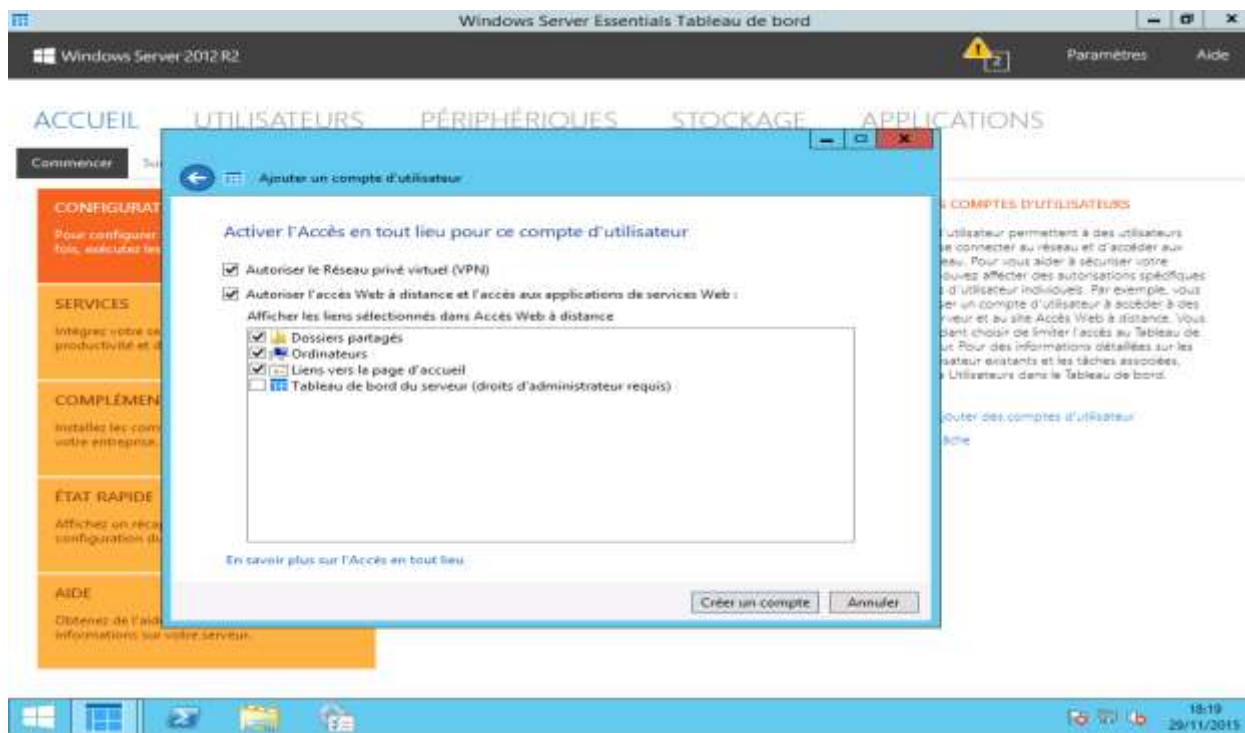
Windows Server Essentials Tableau de bord

Windows Server 2012 R2

2

Paramètres

Aide

ACCUEIL UTILISATEURS PÉRIPHÉRIQUES STOCKAGE APPLICATIONS

Commencer

CONFIGURAT

Pour configurer fois, exécutez les

SERVICES

Intégrez votre productivité et

COMPLÉMEN

Installez les com votre entreprise.

ÉTAT RAPIDE

Affichez un réca configuration du

AIDE

Obtenez de l'aid informations sur votre serveur.

Ajouter un compte d'utilisateur

Activer l'Accès en tout lieu pour ce compte d'utilisateur

Autoriser le Réseau privé virtuel (VPN)

Autoriser l'accès Web à distance et l'accès aux applications de services Web :

Afficher les liens sélectionnés dans Accès Web à distance

Dossiers partagés

Ordinateurs

Liens vers la page d'accueil

Tableau de bord du serveur (droits d'administrateur requis)

En savoir plus sur l'Accès en tout lieu

Créer un compte

Annuler

COMPTES D'UTILISATEURS

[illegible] d'utilisateur permettent à des utilisateurs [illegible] se connecter au réseau et d'accéder aux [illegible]eau. Pour vous aider à sécuriser votre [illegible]ouvez affecter des autorisations spécifiques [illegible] d'utilisateur individuels. Par exemple, vous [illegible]ser un compte d'utilisateur à accéder à des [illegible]veur et au site Accès Web à distance. Vous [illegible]dant choisir de limiter l'accès au Tableau de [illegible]r. Pour des informations détaillées sur les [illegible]sateur existants et les tâches associées, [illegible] Utilisateurs dans le Tableau de bord.

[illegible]jouter des comptes d'utilisateur

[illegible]âche

18:19
29/11/2015